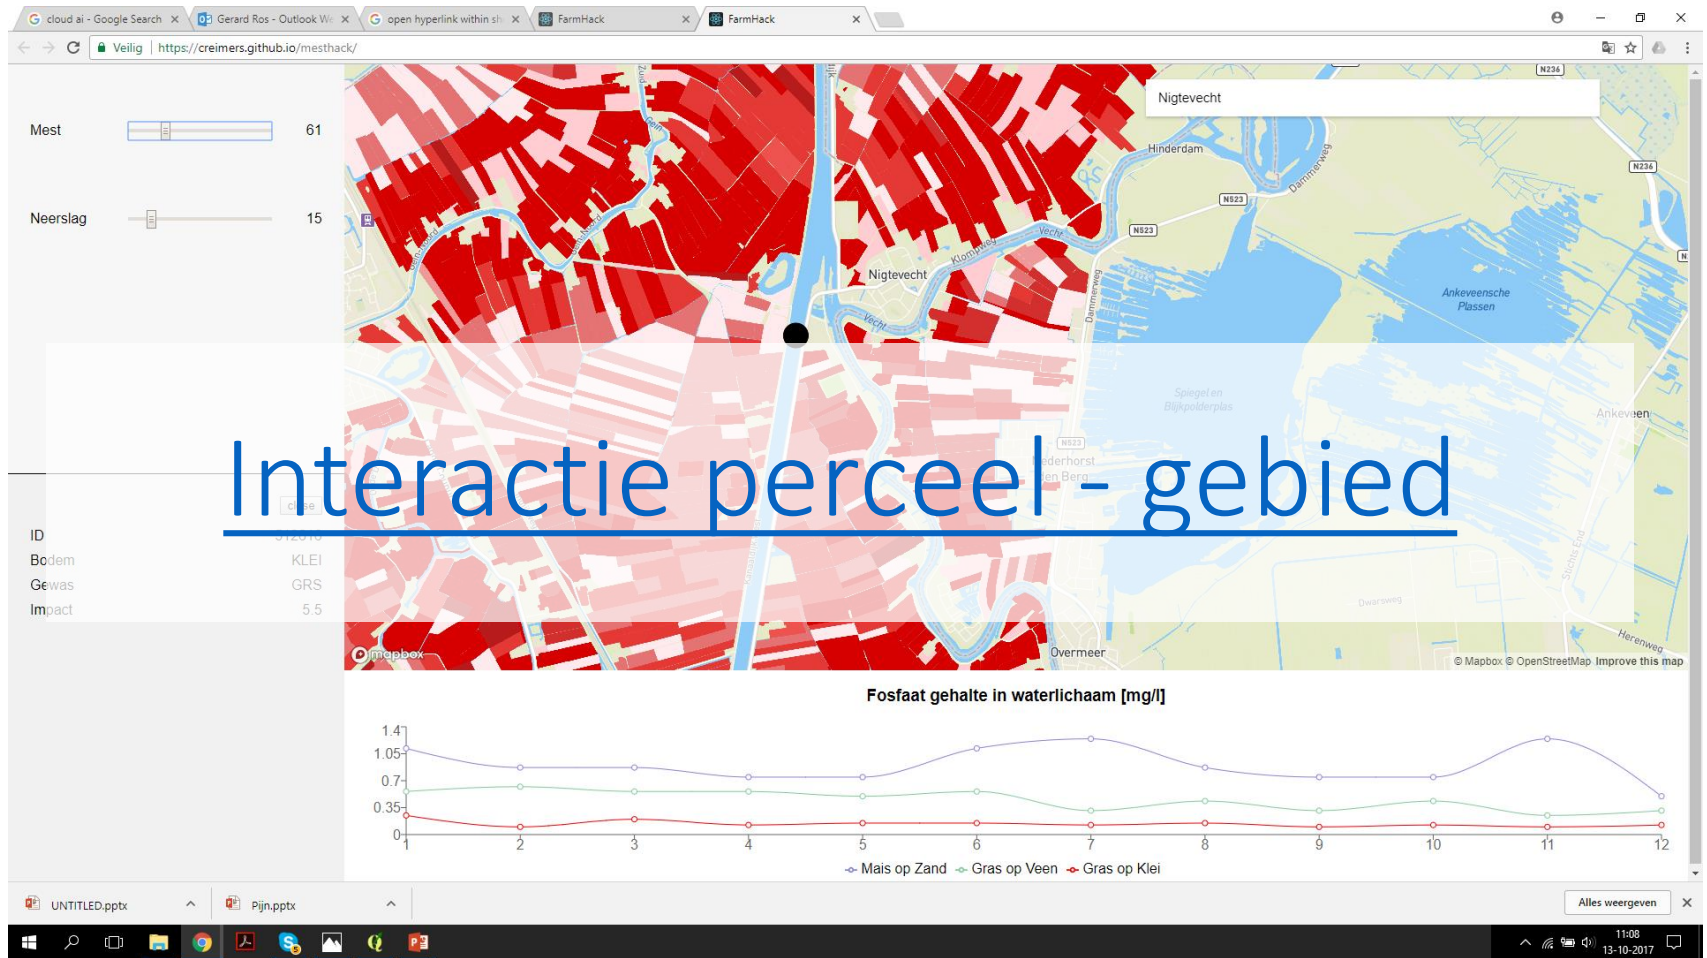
cloud ai - Google Search ×
Gerard Ros - Outlook We ×
open hyperlink within sh ×
FarmHack ×
FarmHack ×

Veilig | https://creimers.github.io/mesthack/

Mest 61

Neerslag 15

Nigtevecht

Hinderdam
Dammerweg
N236
N523
N523
Nigtevecht
Klompweg
Vecht
Vecht
Ankeveensche Plassen
Spiegel en Blijkpolderplas
Ankeveen
N523
ederhorst en Berg
Dwarsweg
Herenweg
Overmeer
mapbox
© Mapbox © OpenStreetMap Improve this map

Interactie perceel - gebied

close
ID 312610
Bodem KLEI
Gewas GRS
Impact 5.5

Fosfaat gehalte in waterlichaam [mg/l]

1.4
1.05
0.7
0.35
0
1 2 3 4 5 6 7 8 9 10 11 12

Mais op Zand Gras op Veen Gras op Klei

UNTITLED.pptx
Pijn.pptx
Alles weergeven

11:08
13-10-2017